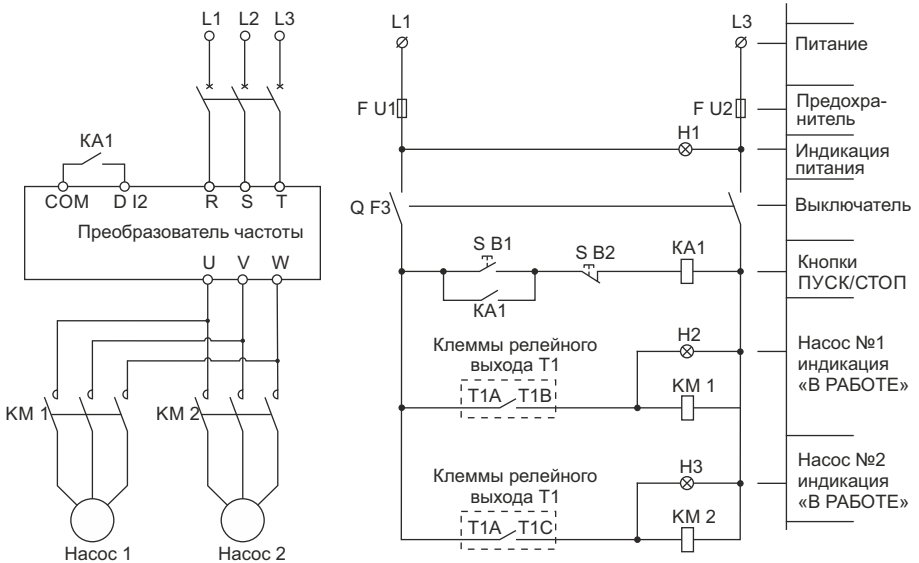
L1 L2 L3

KA1

COM D I2 R S T

Преобразователь частоты

U V W

KM 1

KM 2

Насос 1

Насос 2

L1

L3

Питание

F U1

F U2

Предохранитель

H1

Индикация питания

Q F3

Выключатель

S B1

S B2

KA1

Кнопки ПУСК/СТОП

KA1

Клеммы релейного выхода T1

H2

Насос №1 индикация «В РАБОТЕ»

T1A T1B

KM 1

Клеммы релейного выхода T1

H3

Насос №2 индикация «В РАБОТЕ»

T1A T1C

KM 2